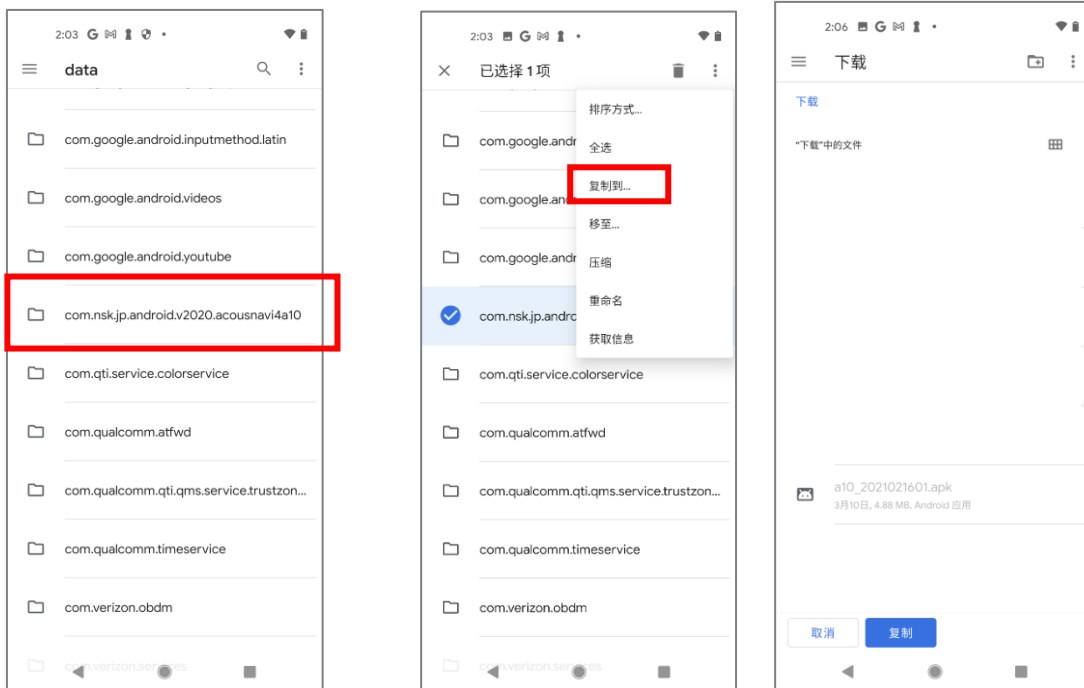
2:03 G

data

com.google.android.inputmethod.latin

com.google.android.videos

com.google.android.youtube

com.nsk.jp.android.v2020.acousnavi4a10

com.qti.service.colorservice

com.qualcomm.atfwd

com.qualcomm.qti.qms.service.trustzon...

com.qualcomm.timeservice

com.verizon.obdm

com.verizon.services

2:03 G

已选择 1 项

com.google.andr

com.google.and

com.google.andr

com.nsk.jp.andro

com.qti.service.colorservice

com.qualcomm.atfwd

com.qualcomm.qti.qms.service.trustzon...

com.qualcomm.timeservice

com.verizon.obdm

com.verizon.services

排序方式...

全选

复制到...

移至...

压缩

重命名

获取信息

2:06 G

下载

下载

"下载"中的文件

a10_2021021601.apk

3月10日, 4.88 MB, Android 应用

取消

复制